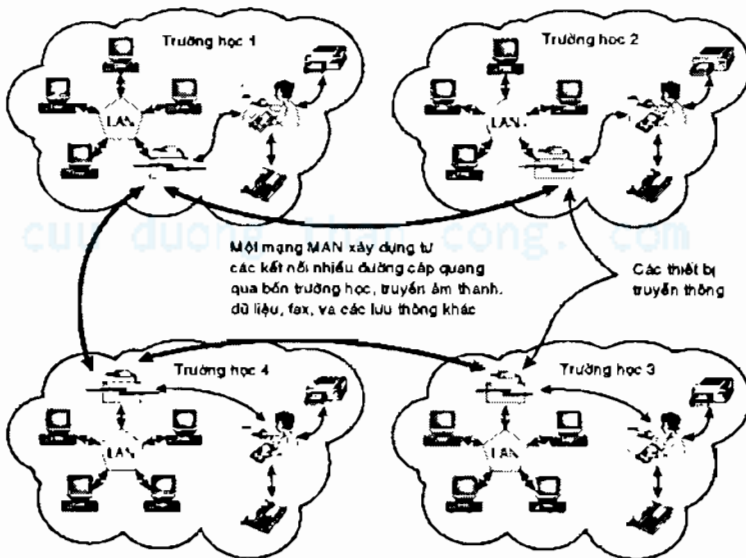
Trường học 1

Trường học 2

LAN

LAN

cuu duong than cong. com

Một mạng MAN xây dựng từ các kết nối nhiều đường cáp quang qua bốn trường học, truyền âm thanh, dữ liệu, fax, và các lưu thông khác

Các thiết bị truyền thông

Trường học 4

Trường học 3

LAN

LAN